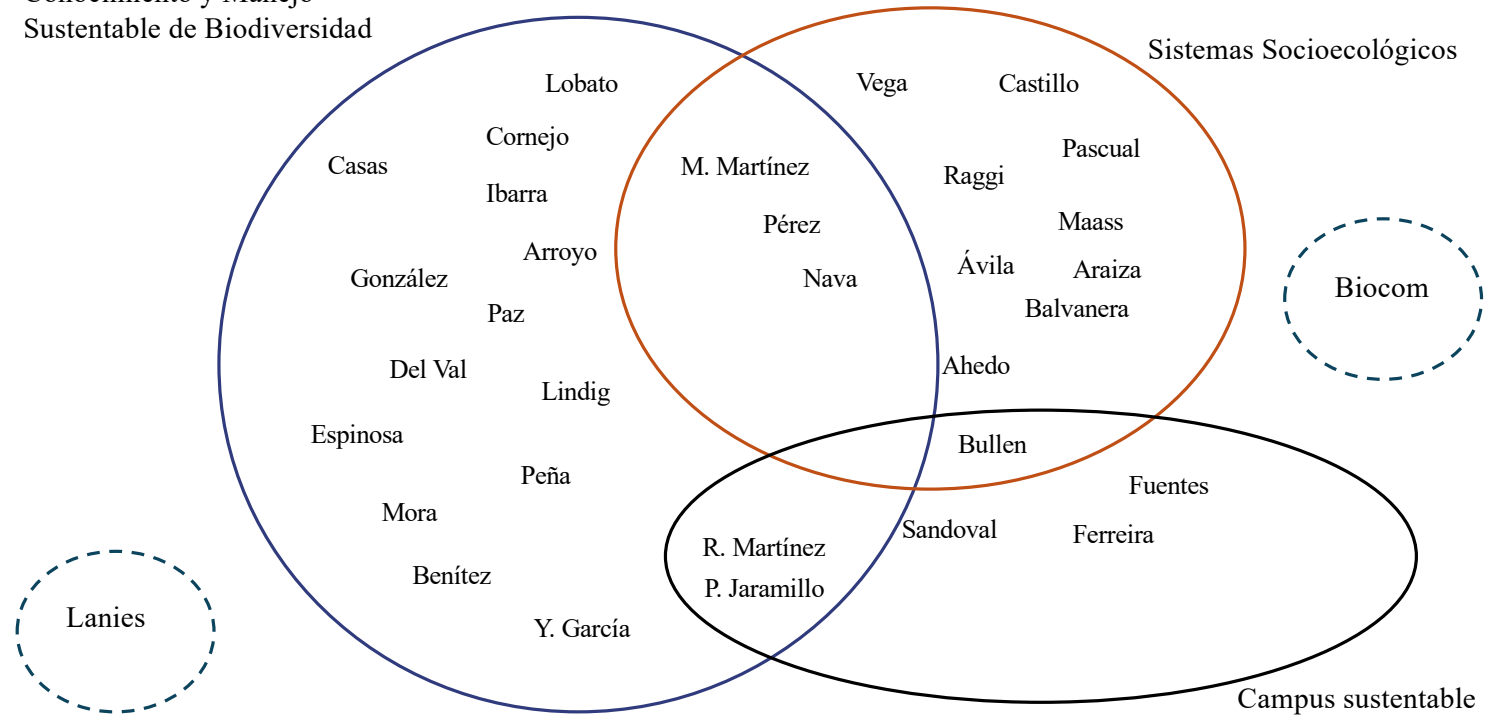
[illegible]
Sustentable de Biodiversidad

Sistemas Socioecológicos

Lobato
Cornejo
Casas
Ibarra
Arroyo
González
Paz
Del Val
Lindig
Espinosa
Peña
Mora
Benítez
Y. García

M. Martínez
Pérez
Nava

Vega
Castillo
Pascual
Raggi
Maass
Ávila
Araiza
Balvanera
Ahedo

Biocom

Bullen
Fuentes
Sandoval
Ferreira
R. Martínez
P. Jaramillo

Lanies

Campus sustentable